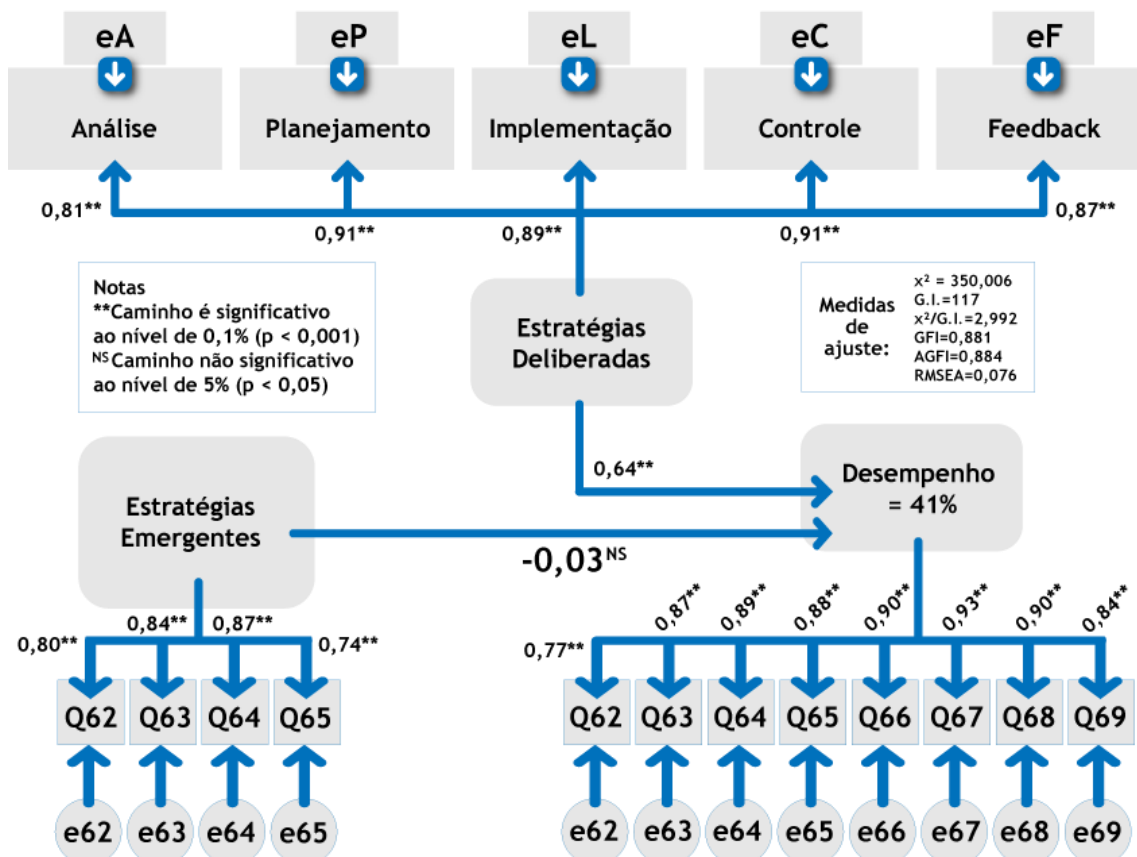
eA
eP
eL
eC
eF

Análise
Planejamento
Implementação
Controle
Feedback

0,81**
0,91**
0,89**
0,91**
0,87**

Notas
**Caminho é significativo ao nível de 0,1% (p < 0,001)
$^{NS}$Caminho não significativo ao nível de 5% (p < 0,05)

Estratégias Deliberadas

Medidas de ajuste:
$x^2$ = 350,006
G.I.=117
$x^2$/G.I.=2,992
GFI=0,881
AGFI=0,884
RMSEA=0,076

0,64**

Desempenho = 41%

Estratégias Emergentes

-0,03$^{NS}$

0,80**
0,84**
0,87**
0,74**

0,77**
0,87**
0,89**
0,88**
0,90**
0,93**
0,90**
0,84**

Q62
Q63
Q64
Q65

Q62
Q63
Q64
Q65
Q66
Q67
Q68
Q69

e62
e63
e64
e65

e62
e63
e64
e65
e66
e67
e68
e69